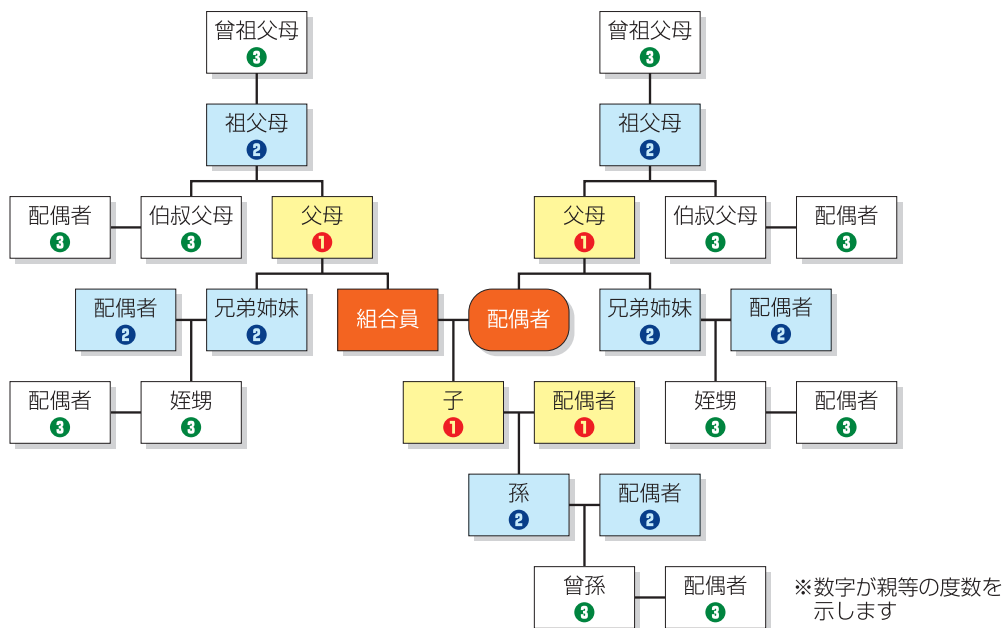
曾祖父母
3

曾祖父母
3

祖父母
2

祖父母
2

配偶者
3

伯叔父母
3

父母
1

父母
1

伯叔父母
3

配偶者
3

配偶者
2

兄弟姉妹
2

組合員

配偶者

兄弟姉妹
2

配偶者
2

配偶者
3

姪甥
3

子
1

配偶者
1

姪甥
3

配偶者
3

孫
2

配偶者
2

曾孫
3

配偶者
3

※数字が親等の度数を示します